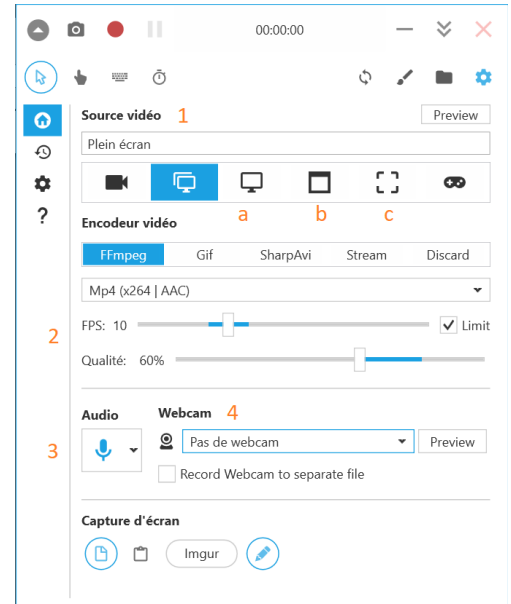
00:00:00

Source vidéo 1

Preview

Plein écran

a b c

Encodeur vidéo

| FFmpeg | Gif | SharpAvi | Stream | Discard |
|---|---|---|---|---|

Mp4 (x264 | AAC)

2

FPS: 10

Limit

Qualité: 60%

Audio

Webcam 4

3

Pas de webcam

Preview

Record Webcam to separate file

Capture d'écran

Imgur

?